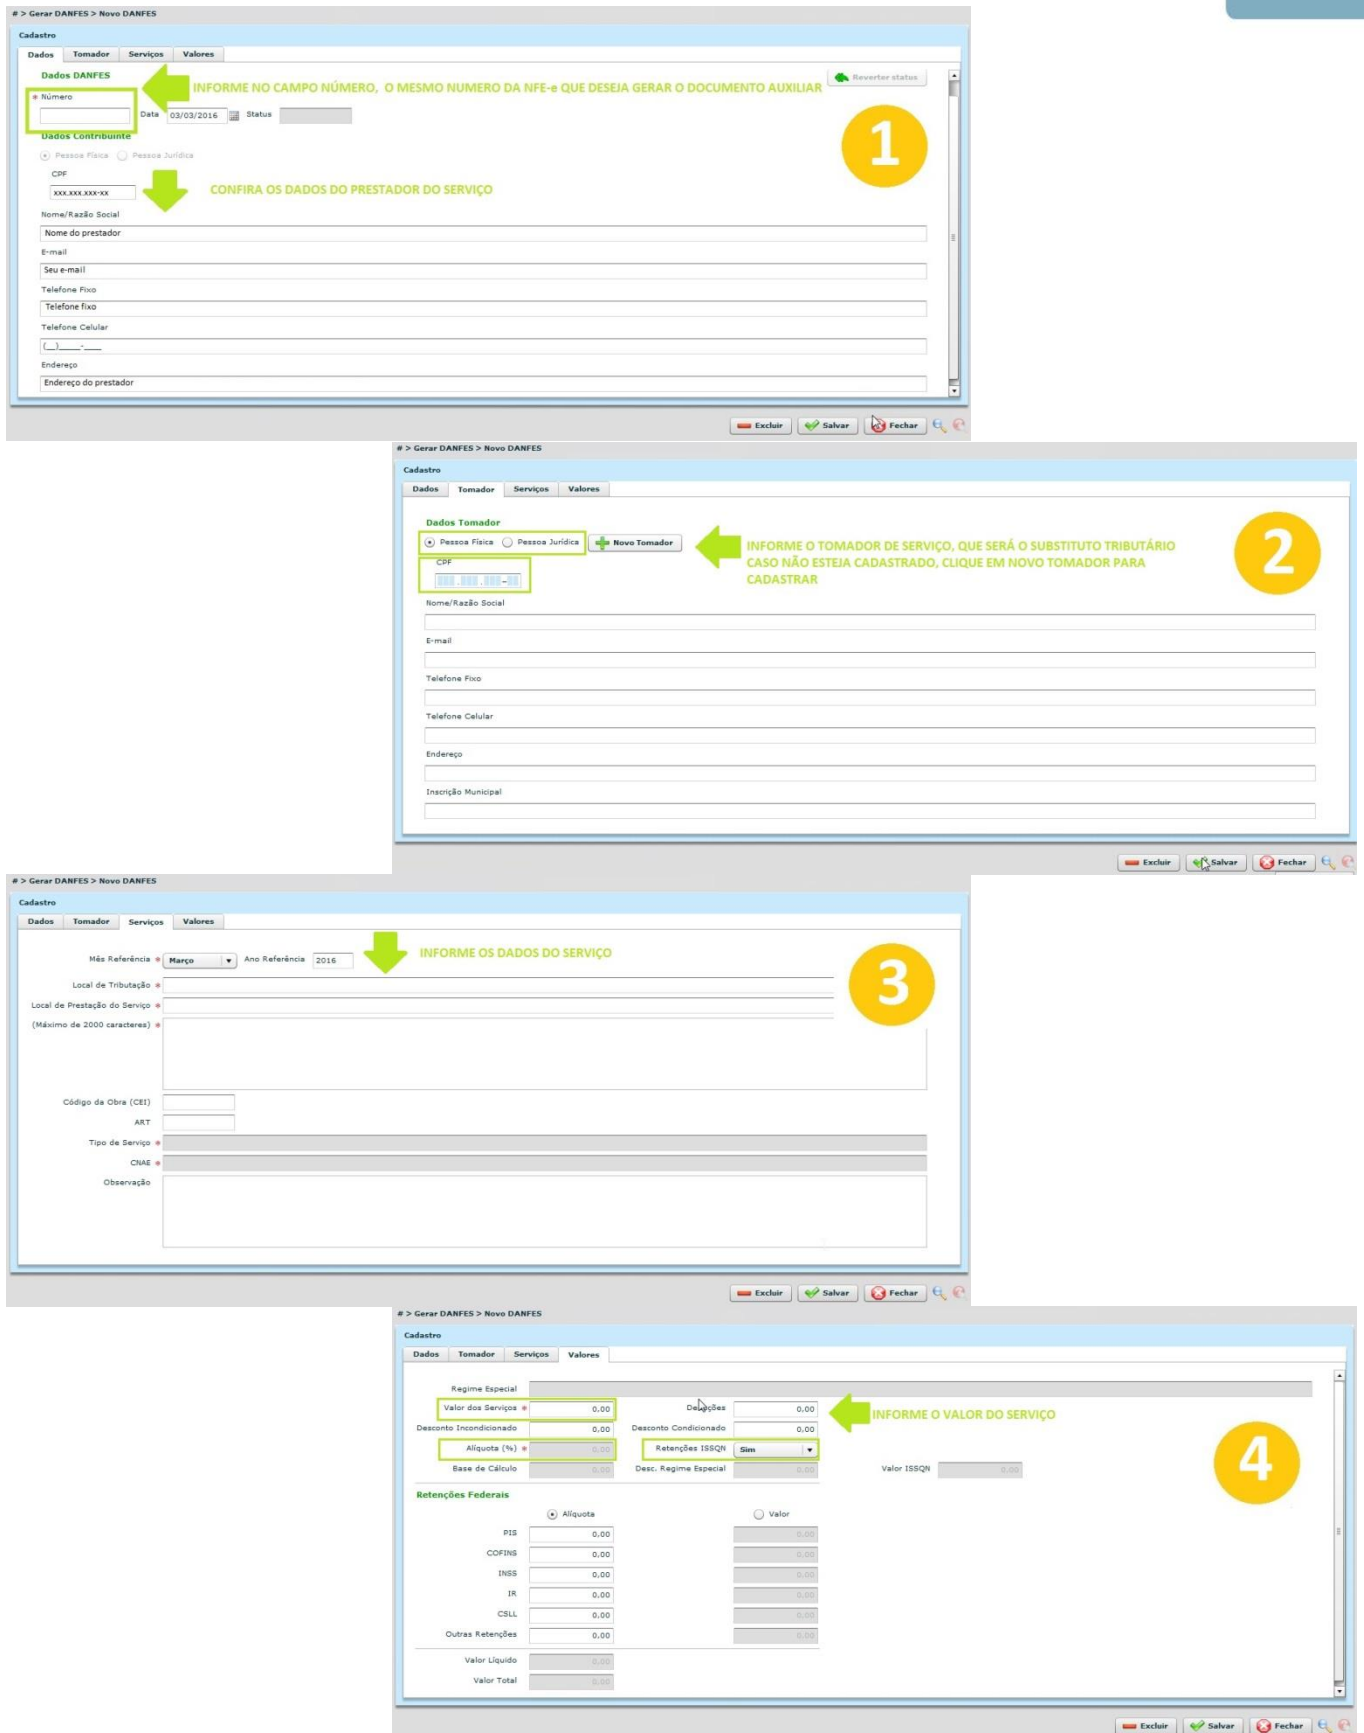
# > Gerar DANFES > Novo DANFES

Cadastro

Dados Tomador Serviços Valores

Dados DANFES

* Número

INFORME NO CAMPO NÚMERO, O MESMO NUMERO DA NFE-e QUE DESEJA GERAR O DOCUMENTO AUXILIAR

Reverter status

Data 03/03/2016 Status

1

Dados Contribuinte

Pessoa Física Pessoa Jurídica

CPF

xxx.xxx.xxx-xx

CONFIRA OS DADOS DO PRESTADOR DO SERVIÇO

Nome/Razão Social

Nome do prestador

E-mail

Seu e-mail

Telefone Fixo

Telefone fixo

Telefone Celular

(__)____-____

Endereço

Endereço do prestador

Excluir Salvar Fechar

# > Gerar DANFES > Novo DANFES

Cadastro

Dados Tomador Serviços Valores

Dados Tomador

Pessoa Física Pessoa Jurídica Novo Tomador

INFORME O TOMADOR DE SERVIÇO, QUE SERÁ O SUBSTITUTO TRIBUTÁRIO CASO NÃO ESTEJA CADASTRADO, CLIQUE EM NOVO TOMADOR PARA CADASTRAR

2

CPF

Nome/Razão Social

E-mail

Telefone Fixo

Telefone Celular

Endereço

Inscrição Municipal

Excluir Salvar Fechar

# > Gerar DANFES > Novo DANFES

Cadastro

Dados Tomador Serviços Valores

Mês Referência * Março Ano Referência 2016

INFORME OS DADOS DO SERVIÇO

3

Local de Tributação *

Local de Prestação do Serviço *

(Máximo de 2000 caracteres) *

Código da Obra (CEI)

ART

Tipo de Serviço *

CNAE *

Observação

Excluir Salvar Fechar

# > Gerar DANFES > Novo DANFES

Cadastro

Dados Tomador Serviços Valores

Regime Especial

Valor dos Serviços * 0,00 Deduções 0,00

INFORME O VALOR DO SERVIÇO

Desconto Incondicionado 0,00 Desconto Condicionado 0,00

Alíquota (%) * 0,00 Retenções ISSQN Sim

4

Base de Cálculo 0,00 Desc. Regime Especial 0,00 Valor ISSQN 0,00

Retenções Federais

Alíquota Valor

PIS 0,00 0,00

COFINS 0,00 0,00

INSS 0,00 0,00

IR 0,00 0,00

CSLL 0,00 0,00

Outras Retenções 0,00 0,00

Valor Líquido 0,00

Valor Total 0,00

Excluir Salvar Fechar